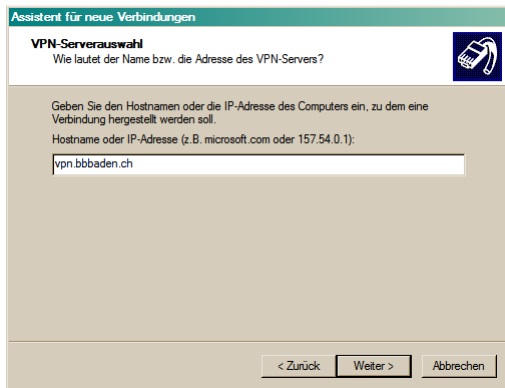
Assistent für neue Verbindungen

VPN-Serverauswahl
Wie lautet der Name bzw. die Adresse des VPN-Servers?

Geben Sie den Hostnamen oder die IP-Adresse des Computers ein, zu dem eine Verbindung hergestellt werden soll.

Hostname oder IP-Adresse (z.B. microsoft.com oder 157.54.0.1):

vpn.bbbaden.ch

< Zurück
Weiter >
Abbrechen